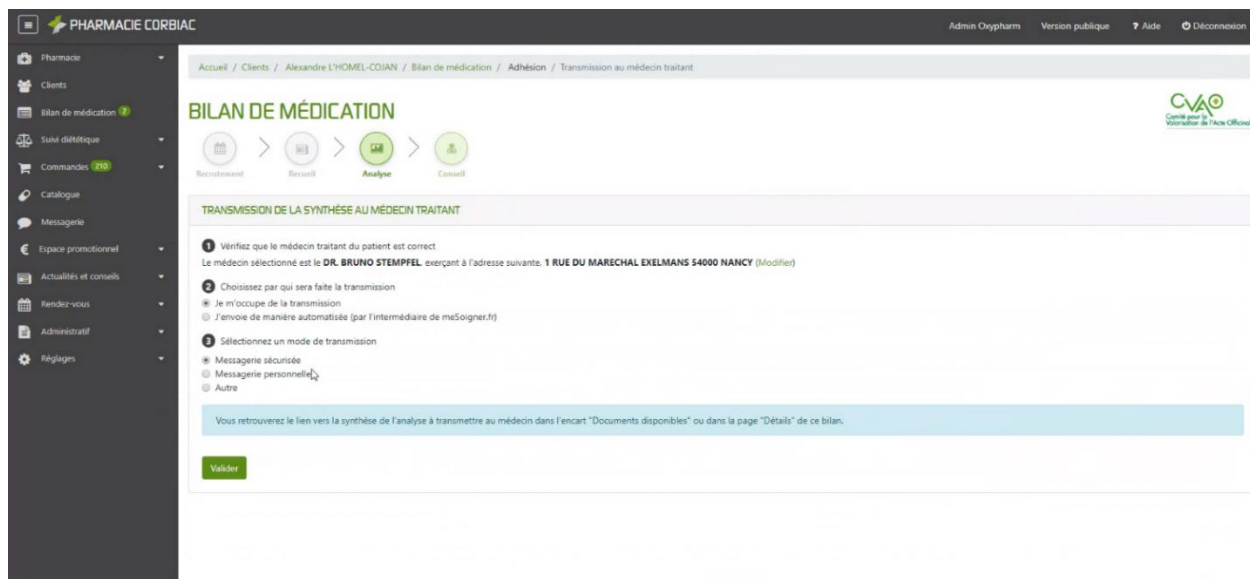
PHARMACIE CORBIAC

Admin Oxypharm Version publique ? Aide Déconnexion

Pharmacie
Clients
Bilan de médication 2
Suivi diététique
Commandes 210
Catalogue
Messagerie
Espace promotionnel
Actualités et conseils
Rendez-vous
Administratif
Réglages

Accueil / Clients / Alexandre L'HOMEL-COJAN / Bilan de médication / Adhésion / Transmission au médecin traitant

BILAN DE MÉDICATION

CVAO Comité pour la Valorisation de l'Acte Officinal

Recrutement Recueil Analyse Conseil

TRANSMISSION DE LA SYNTHÈSE AU MÉDECIN TRAITANT

1 Vérifiez que le médecin traitant du patient est correct
Le médecin sélectionné est le DR. BRUNO STEMPFEL, exerçant à l'adresse suivante, 1 RUE DU MARECHAL EXELMANS 54000 NANCY (Modifier)

2 Choisissez par qui sera faite la transmission
Je m'occupe de la transmission
J'envoie de manière automatisée (par l'intermédiaire de meSoigner.fr)

3 Sélectionnez un mode de transmission
Messagerie sécurisée
Messagerie personnelle
Autre

Vous retrouverez le lien vers la synthèse de l'analyse à transmettre au médecin dans l'encart "Documents disponibles" ou dans la page "Détails" de ce bilan.

Valider